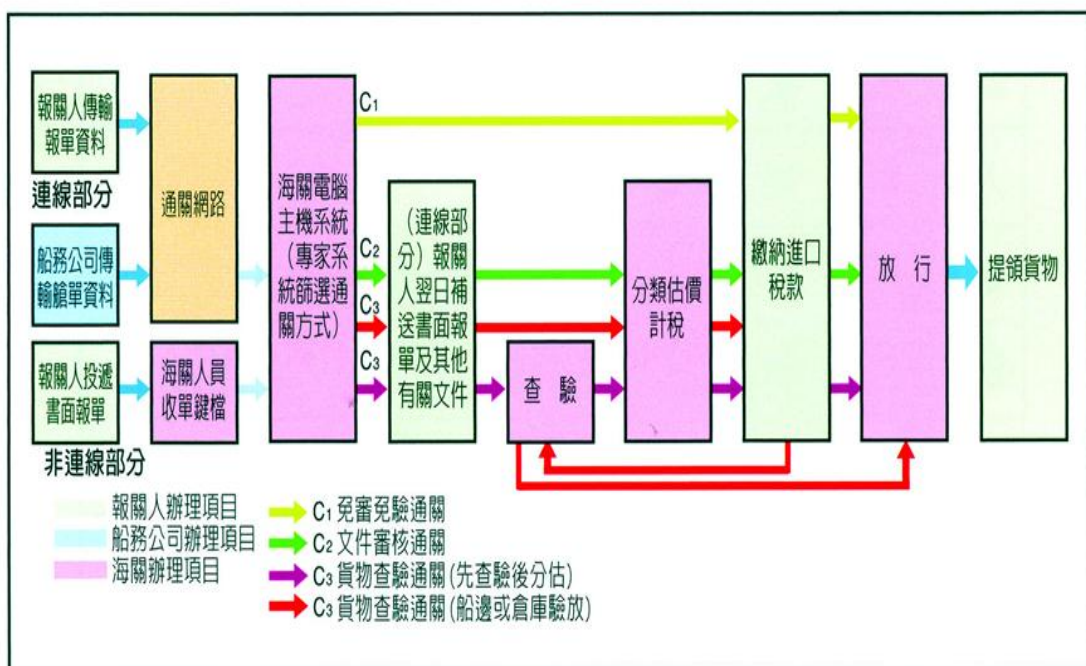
報關人傳輸報單資料

連線部分

船務公司傳輸艙單資料

報關人投遞書面報單

非連線部分

通關網路

海關人員收單鍵檔

海關電腦主機系統（專家系統篩選通關方式）

$C_1$

$C_2$

$C_3$

$C_3$

（連線部分）報關人翌日補送書面報單及其他有關文件

查驗

分類估價計稅

繳納進口稅款

放行

提領貨物

報關人辦理項目
船務公司辦理項目
海關辦理項目

$C_1$ 免審免驗通關
$C_2$ 文件審核通關
$C_3$ 貨物查驗通關（先查驗後分估）
$C_3$ 貨物查驗通關（船邊或倉庫驗放）